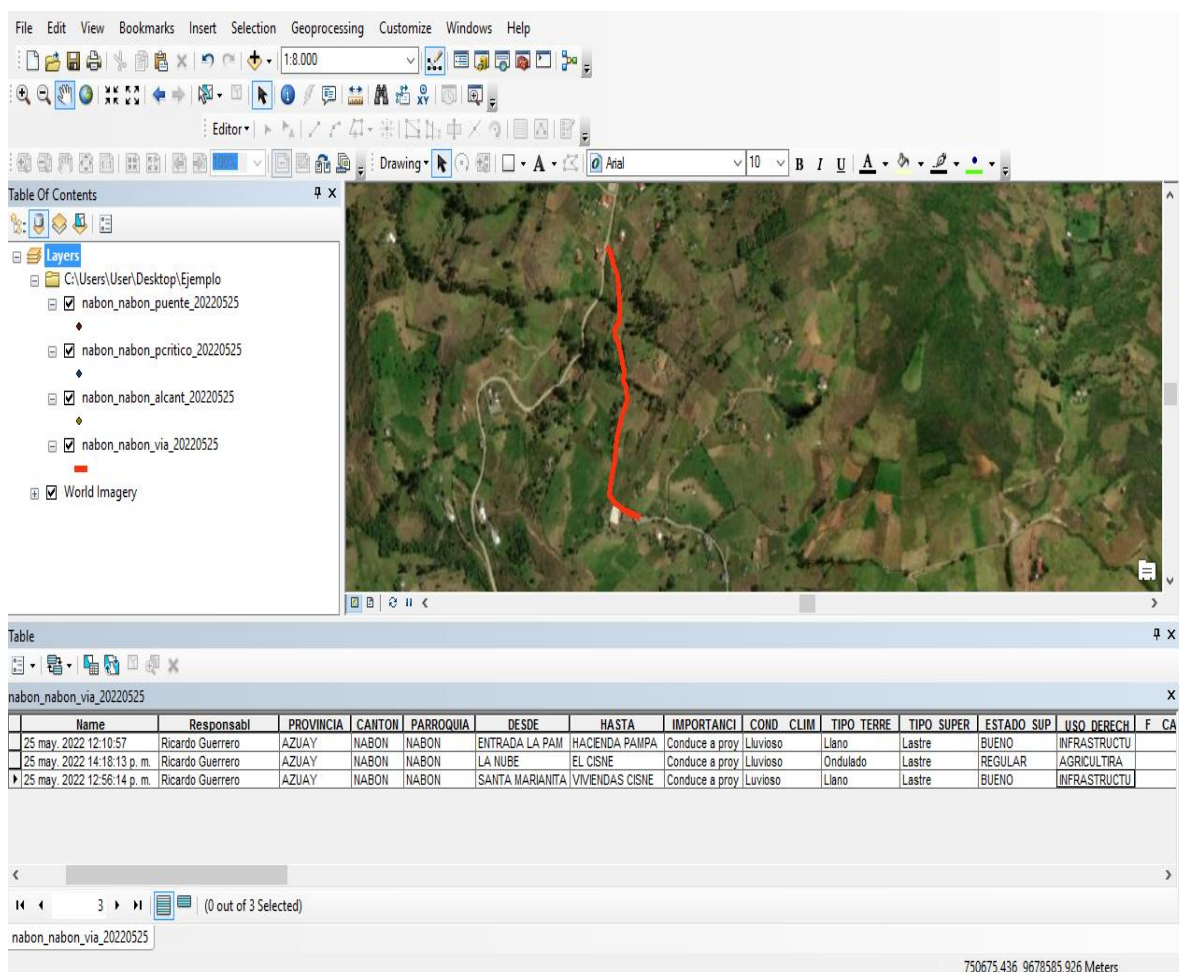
File Edit View Bookmarks Insert Selection Geoprocessing Customize Windows Help

1:8.000

Editor▾

Drawing▾ Arial 10 B I U A

Table Of Contents

Layers
C:\Users\User\Desktop\Ejemplo
nabon_nabon_puente_20220525
nabon_nabon_pcritico_20220525
nabon_nabon_alcant_20220525
nabon_nabon_via_20220525
World Imagery

Table

nabon_nabon_via_20220525

| Name | Responsabl | PROVINCIA | CANTON | PARROQUIA | DESDE | HASTA | IMPORTANCI | COND CLIM | TIPO TERRE | TIPO SUPER | ESTADO SUP | USO DERECH | F CA |
|---|---|---|---|---|---|---|---|---|---|---|---|---|---|
| 25 may. 2022 12:10:57 | Ricardo Guerrero | AZUAY | NABON | NABON | ENTRADA LA PAM | HACIENDA PAMPA | Conduce a proy | Lluvioso | Llano | Lastre | BUENO | INFRASTRUCTU | |
| 25 may. 2022 14:18:13 p. m. | Ricardo Guerrero | AZUAY | NABON | NABON | LA NUBE | EL CISNE | Conduce a proy | Lluvioso | Ondulado | Lastre | REGULAR | AGRICULTIRA | |
| 25 may. 2022 12:56:14 p. m. | Ricardo Guerrero | AZUAY | NABON | NABON | SANTA MARIANITA | VIVIENDAS CISNE | Conduce a proy | Luvioso | Llano | Lastre | BUENO | INFRASTRUCTU | |

3 (0 out of 3 Selected)

nabon_nabon_via_20220525

750675.436 9678585.926 Meters